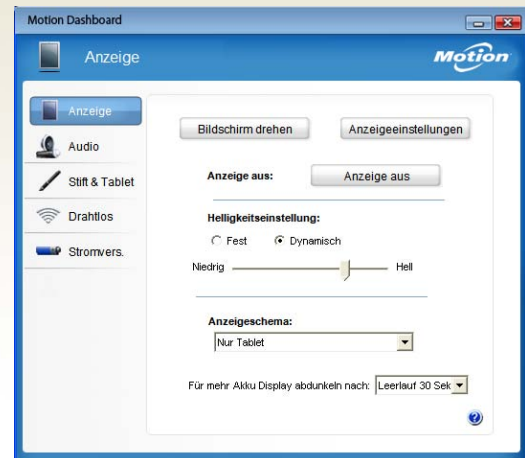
Motion Dashboard

Anzeige

Motion

Anzeige

Audio

Stift & Tablet

Drahtlos

Stromvers.

Bildschirm drehen

Anzeigeeinstellungen

Anzeige aus:

Anzeige aus

Helligkeitseinstellung:

Fest

Dynamisch

Niedrig

Hell

Anzeigeschema:

Nur Tablet

Für mehr Akku Display abdunkeln nach:

Leerlauf 30 Sek